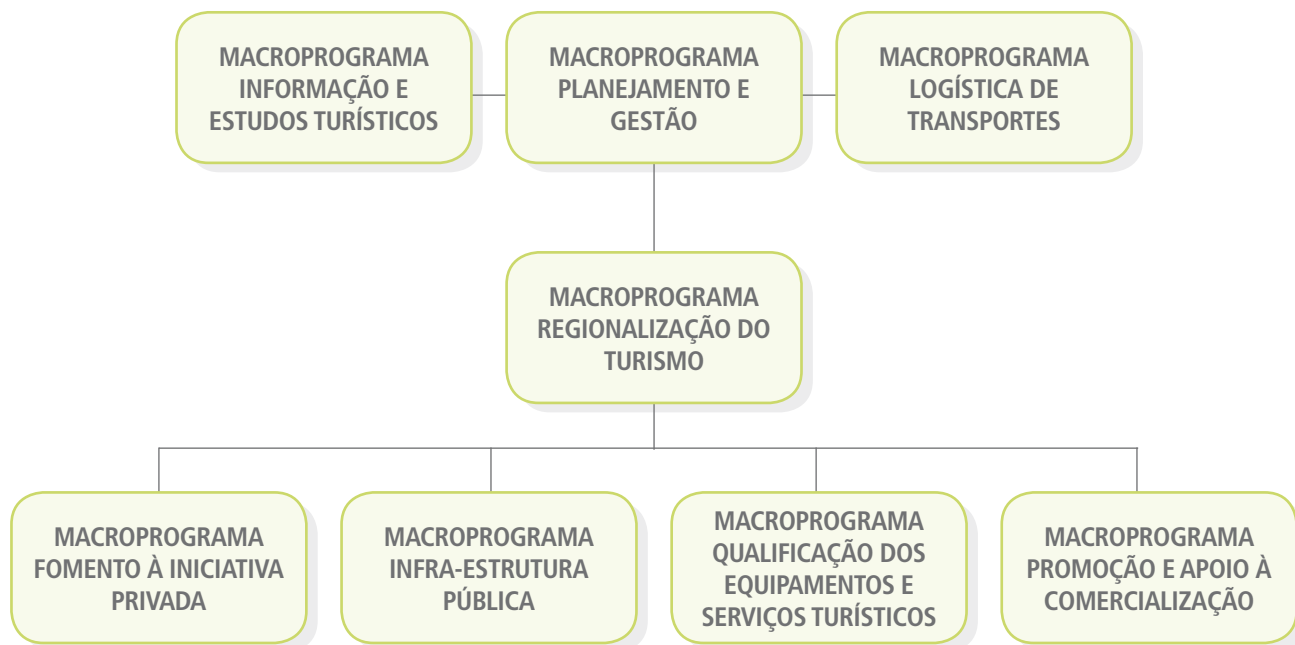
MACROPROGRAMA INFORMAÇÃO E ESTUDOS TURÍSTICOS

MACROPROGRAMA PLANEJAMENTO E GESTÃO

MACROPROGRAMA LOGÍSTICA DE TRANSPORTES

MACROPROGRAMA REGIONALIZAÇÃO DO TURISMO

MACROPROGRAMA FOMENTO À INICIATIVA PRIVADA

MACROPROGRAMA INFRA-ESTRUTURA PÚBLICA

MACROPROGRAMA QUALIFICAÇÃO DOS EQUIPAMENTOS E SERVIÇOS TURÍSTICOS

MACROPROGRAMA PROMOÇÃO E APOIO À COMERCIALIZAÇÃO